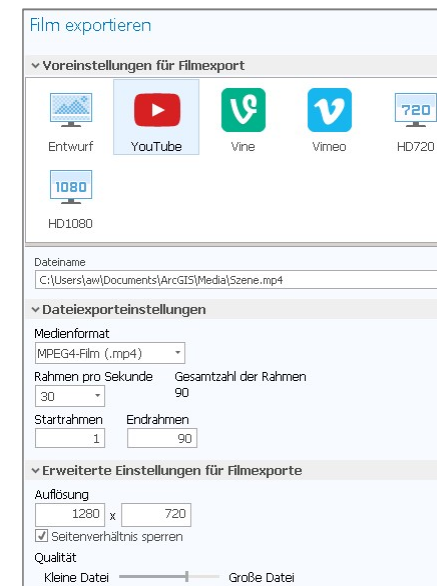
Film exportieren

Voreinstellungen für Filmexport

Entwurf
YouTube
Vine
Vimeo
720
HD720
1080
HD1080

Dateiname
C:\Users\aw\Documents\ArcGIS\Media\Szene.mp4

Dateiexporteinstellungen

Medienformat
MPEG4-Film (.mp4)

Rahmen pro Sekunde
30

Gesamtzahl der Rahmen
90

Startrahmen
1

Endrahmen
90

Erweiterte Einstellungen für Filmexporte

Auflösung
1280 x 720

Seitenverhältnis sperren

Qualität
Kleine Datei
Große Datei